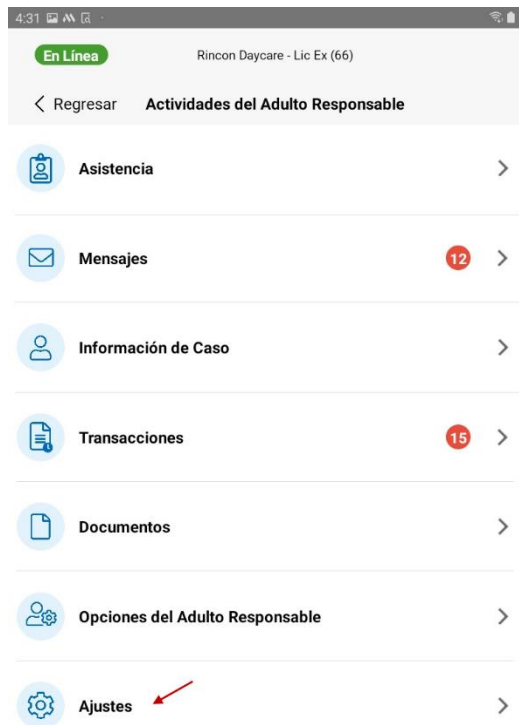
4:31

En Línea

Rincon Daycare - Lic Ex (66)

< Regresar

Actividades del Adulto Responsable

Asistencia

Mensajes 12

Información de Caso

Transacciones 15

Documentos

Opciones del Adulto Responsable

Ajustes